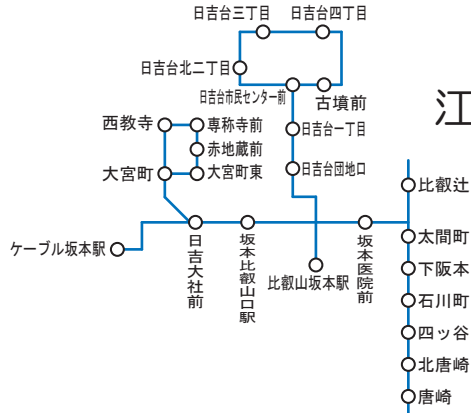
日吉台三丁目
日吉台四丁目
日吉台北二丁目
日吉台市民センター前
古墳前
日吉台一丁目
日吉台団地口
江
西教寺
専称寺前
赤地蔵前
大宮町
大宮町東
比叡辻
ケーブル坂本駅
日吉大社前
坂本比叡山口駅
比叡山坂本駅
坂本医院前
太間町
下阪本
石川町
四ッ谷
北唐崎
唐崎